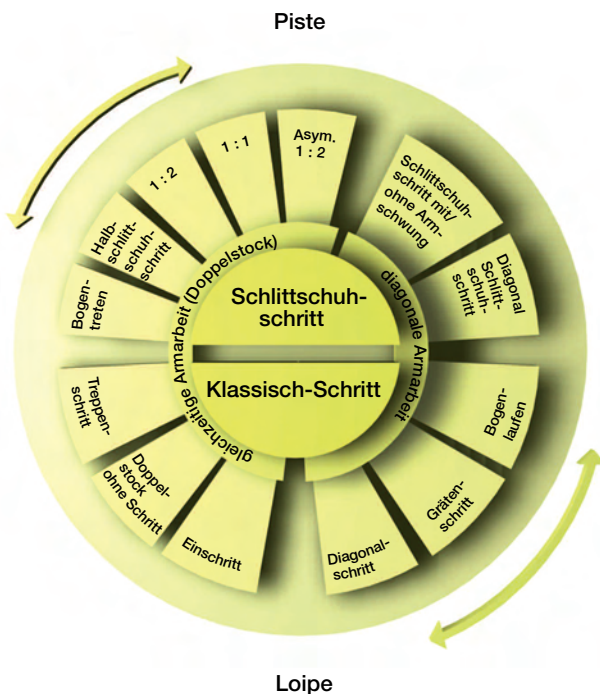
Piste

Schlittschuhschritt

Klassisch-Schritt

gleichzeitige Armarbeit (Doppelstock)

diagonale Armarbeit

Bogentreten

Halbschlittschuhschritt

1 : 2

1 : 1

Asym. 1 : 2

Schlittschuhschritt mit/ohne Armschwung

Diagonal Schlittschuhschritt

Bogenlaufen

Grätenschritt

Diagonalschritt

Einschritt

Doppelstock ohne Schritt

Treppenschritt

Loipe